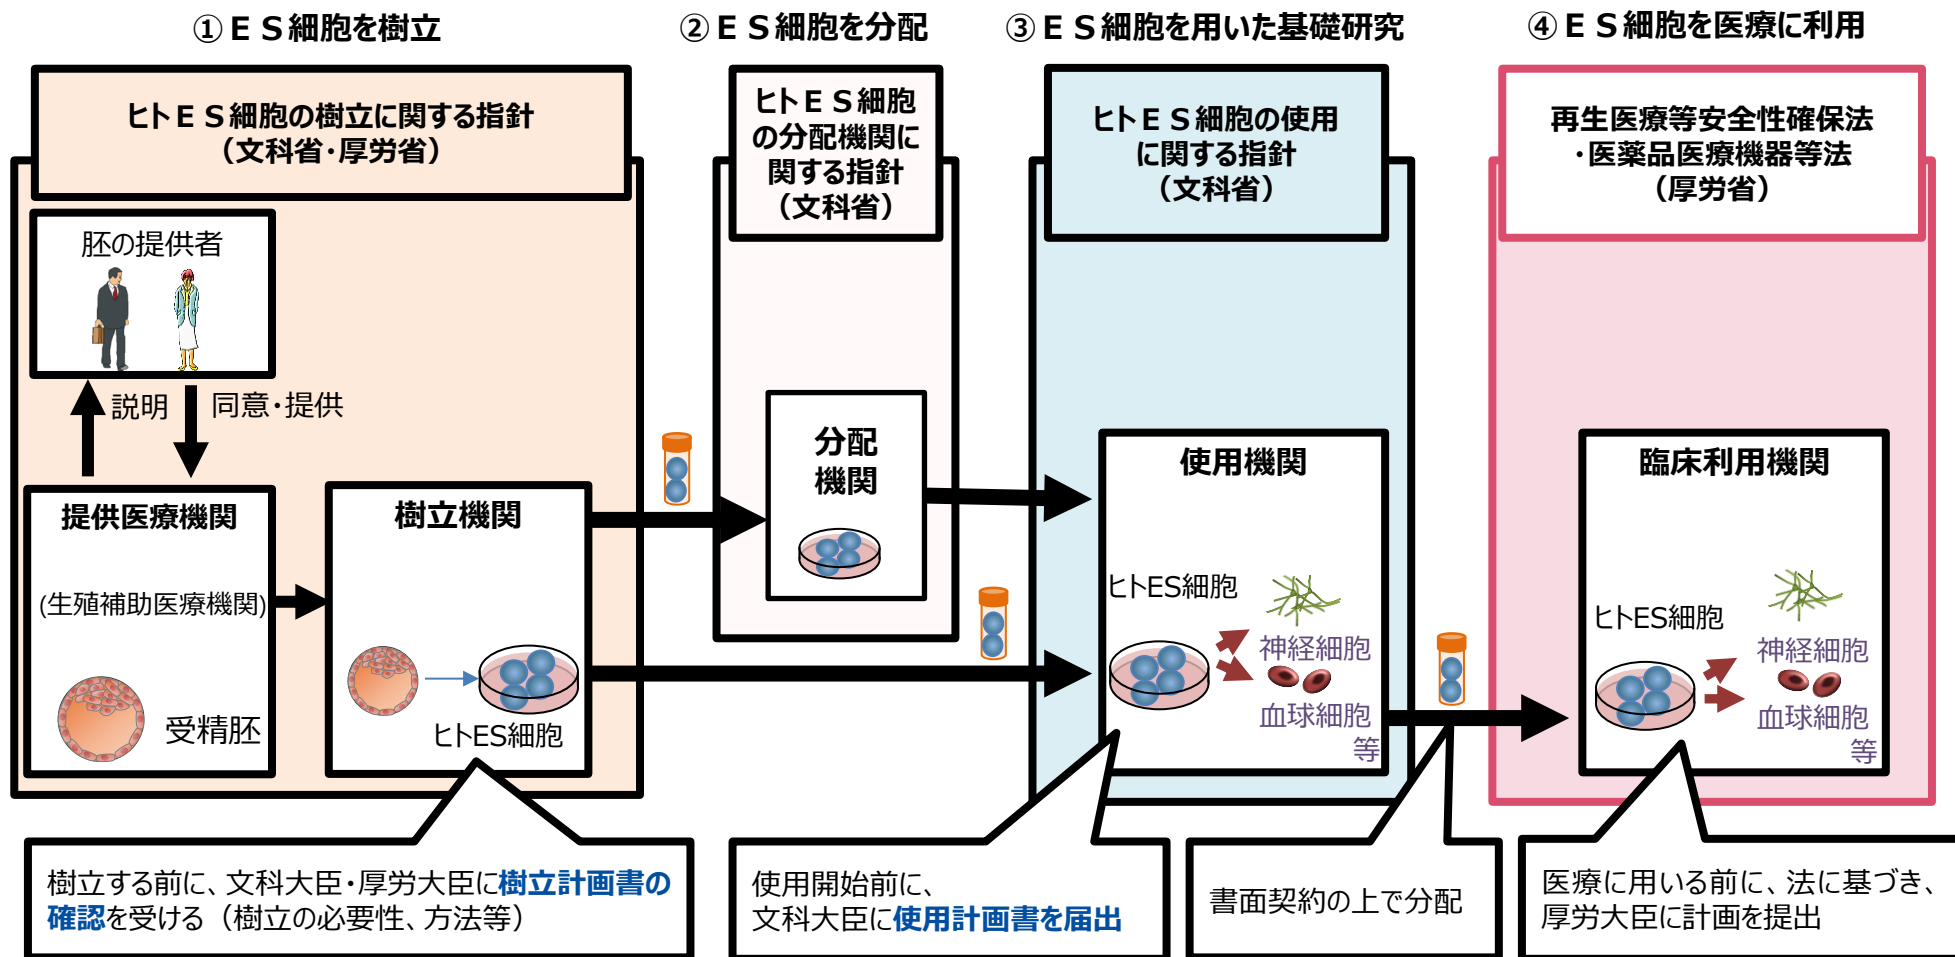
①ＥＳ細胞を樹立

②ＥＳ細胞を分配

③ＥＳ細胞を用いた基礎研究

④ＥＳ細胞を医療に利用

ヒトＥＳ細胞の樹立に関する指針（文科省･厚労省）

ヒトＥＳ細胞の分配機関に関する指針（文科省）

ヒトＥＳ細胞の使用に関する指針（文科省）

再生医療等安全性確保法・医薬品医療機器等法（厚労省）

胚の提供者

説明

同意･提供

提供医療機関

(生殖補助医療機関)

受精胚

樹立機関

ヒトES細胞

分配機関

使用機関

ヒトES細胞

神経細胞

血球細胞

等

臨床利用機関

ヒトES細胞

神経細胞

血球細胞

等

樹立する前に、文科大臣･厚労大臣に樹立計画書の確認を受ける（樹立の必要性、方法等）

使用開始前に、文科大臣に使用計画書を届出

書面契約の上で分配

医療に用いる前に、法に基づき、厚労大臣に計画を提出